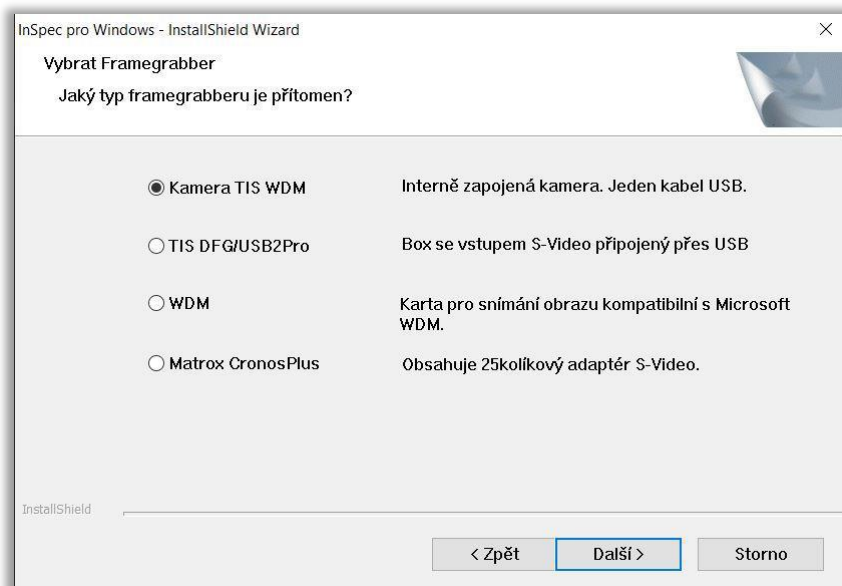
InSpec pro Windows - InstallShield Wizard

×

Vybrat Framegrabber

Jaký typ framegrabberu je přítomen?

Kamera TIS WDM

Interně zapojená kamera. Jeden kabel USB.

TIS DFG/USB2Pro

Box se vstupem S-Video připojený přes USB

WDM

Karta pro snímání obrazu kompatibilní s Microsoft WDM.

Matrox CronosPlus

Obsahuje 25kolíkový adaptér S-Video.

InstallShield

< Zpět

Další >

Storno